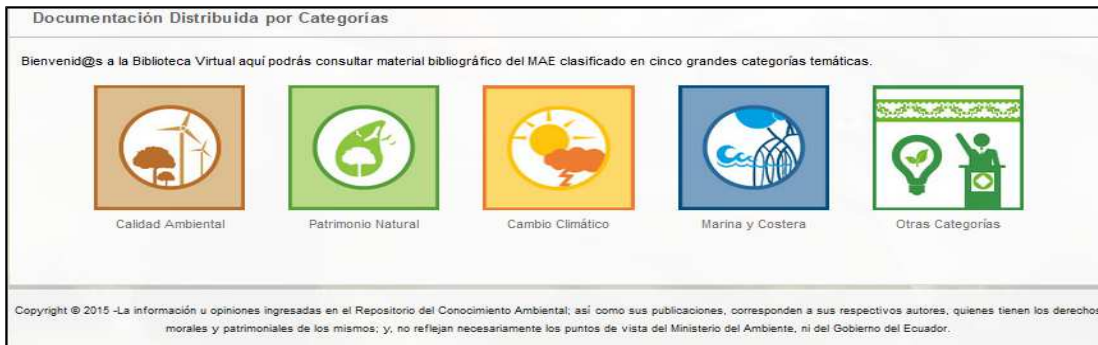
Documentación Distribuida por Categorías

Bienvenid@s a la Biblioteca Virtual aquí podrás consultar material bibliográfico del MAE clasificado en cinco grandes categorías temáticas.

Calidad Ambiental

Patrimonio Natural

Cambio Climático

Marina y Costera

Otras Categorías

Copyright © 2015 -La información u opiniones ingresadas en el Repositorio del Conocimiento Ambiental; así como sus publicaciones, corresponden a sus respectivos autores, quienes tienen los derechos morales y patrimoniales de los mismos; y, no reflejan necesariamente los puntos de vista del Ministerio del Ambiente, ni del Gobierno del Ecuador.